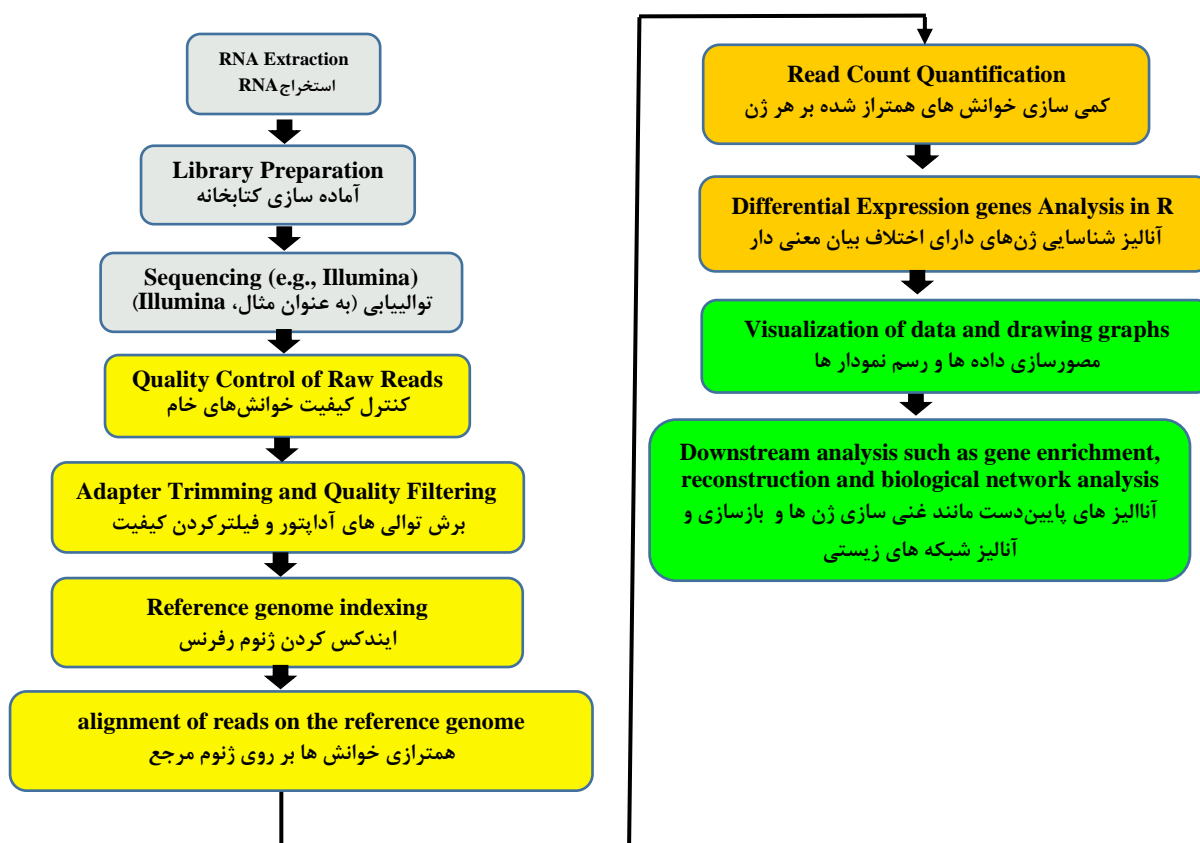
RNA Extraction
استخراج RNA

Library Preparation
آماده سازی کتابخانه

Sequencing (e.g., Illumina)
توالییابی (به عنوان مثال، Illumina)

Quality Control of Raw Reads
کنترل کیفیت خوانش‌های خام

Adapter Trimming and Quality Filtering
برش توالی های آداپتور و فیلترکردن کیفیت

Reference genome indexing
ایندکس کردن ژنوم رفرنس

alignment of reads on the reference genome
همترازی خوانش ها بر روی ژنوم مرجع

Read Count Quantification
کمی سازی خوانش های همتراز شده بر هر ژن

Differential Expression genes Analysis in R
آنالیز شناسایی ژن‌های دارای اختلاف بیان معنی دار

Visualization of data and drawing graphs
مصورسازی داده ها و رسم نمودار ها

Downstream analysis such as gene enrichment, reconstruction and biological network analysis
آناالیز های پایین‌دست مانند غنی سازی ژن ها و بازسازی و آنالیز شبکه های زیستی